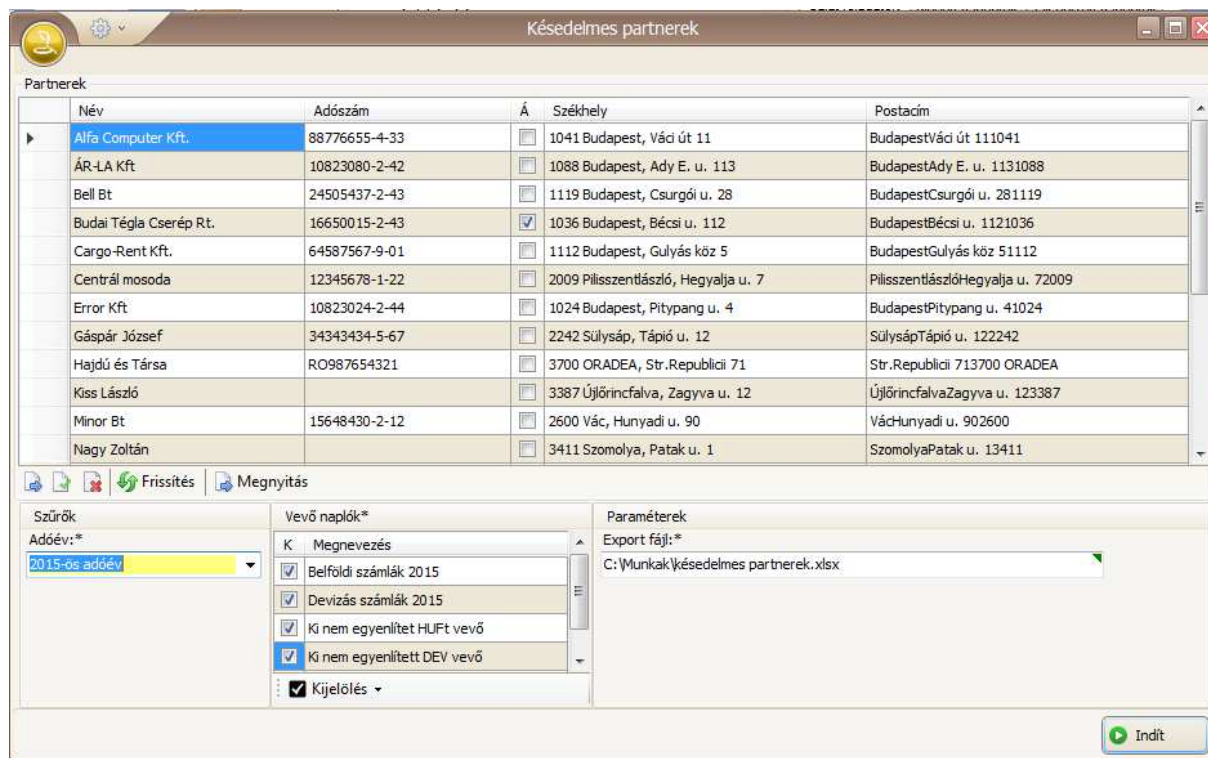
Késedelmes partnerek

Partnerek

| | Név | Adószám | Á | Székhely | Postacím |
|---|---|---|---|---|---|
| ▸ | Alfa Computer Kft. | 88776655-4-33 | ☐ | 1041 Budapest, Váci út 11 | BudapestVáci út 111041 |
| | ÁR-LA Kft | 10823080-2-42 | ☐ | 1088 Budapest, Ady E. u. 113 | BudapestAdy E. u. 1131088 |
| | Bell Bt | 24505437-2-43 | ☐ | 1119 Budapest, Csurgói u. 28 | BudapestCsurgói u. 281119 |
| | Budai Tégla Cserép Rt. | 16650015-2-43 | ☑ | 1036 Budapest, Bécsi u. 112 | BudapestBécsi u. 1121036 |
| | Cargo-Rent Kft. | 64587567-9-01 | ☐ | 1112 Budapest, Gulyás köz 5 | BudapestGulyás köz 51112 |
| | Centrál mosoda | 12345678-1-22 | ☐ | 2009 Pilisszentlászló, Hegyalja u. 7 | PilisszentlászlóHegyalja u. 72009 |
| | Error Kft | 10823024-2-44 | ☐ | 1024 Budapest, Pitypang u. 4 | BudapestPitypang u. 41024 |
| | Gáspár József | 34343434-5-67 | ☐ | 2242 Sülysáp, Tápió u. 12 | SülysápTápió u. 122242 |
| | Hajdú és Társa | RO987654321 | ☐ | 3700 ORADEA, Str.Republicii 71 | Str.Republicii 713700 ORADEA |
| | Kiss László | | ☐ | 3387 Újlőrincfalva, Zagyva u. 12 | ÚjlőrincfalvaZagyva u. 123387 |
| | Minor Bt | 15648430-2-12 | ☐ | 2600 Vác, Hunyadi u. 90 | VácHunyadi u. 902600 |
| | Nagy Zoltán | | ☐ | 3411 Szomolya, Patak u. 1 | SzomolyaPatak u. 13411 |

Frissítés | Megnyitás

Szűrők
Adóév:*
2015-ös adóév

Vevő naplók*
| K | Megnevezés |
|---|---|
| ☑ | Belföldi számlák 2015 |
| ☑ | Devizás számlák 2015 |
| ☑ | Ki nem egyenlítet HUFt vevő |
| ☑ | Ki nem egyenlített DEV vevő |

Kijelölés

Paraméterek
Export fájl:*
C:\Munkak\késedelmes partnerek.xlsx

Indít